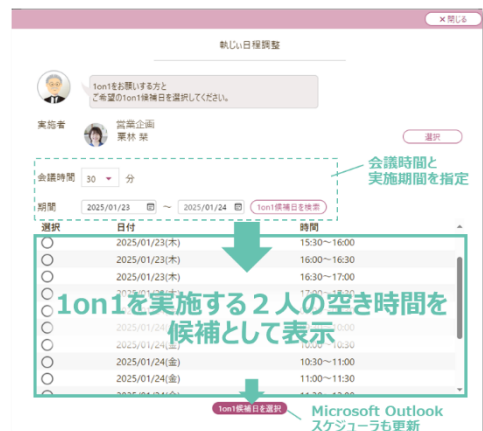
× 閉じる

新しい日程調整

1on1をお願いする方と
ご希望の1on1候補日を選択してください。

実施者 営業企画
栗林 栞

選択

会議時間と
実施期間を指定

会議時間 30 分

期間 2025/01/23 〜 2025/01/24 1on1候補日を検索

| 選択 | 日付 | 時間 |
|---|---|---|
| ○ | 2025/01/23(木) | 15:30～16:00 |
| ○ | 2025/01/23(木) | 16:00～16:30 |
| ○ | 2025/01/23(木) | 16:30～17:00 |
| ○ | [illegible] | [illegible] |
| ○ | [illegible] | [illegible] |
| ○ | 2025/01/24(金) | 10:00～10:30 |
| ○ | 2025/01/24(金) | 10:30～11:00 |
| ○ | 2025/01/24(金) | 11:00～11:30 |
| ○ | 2025/01/24(金) | 11:30～12:00 |

1on1を実施する２人の空き時間を
候補として表示

1on1候補日を選択

Microsoft Outlook
スケジューラも更新